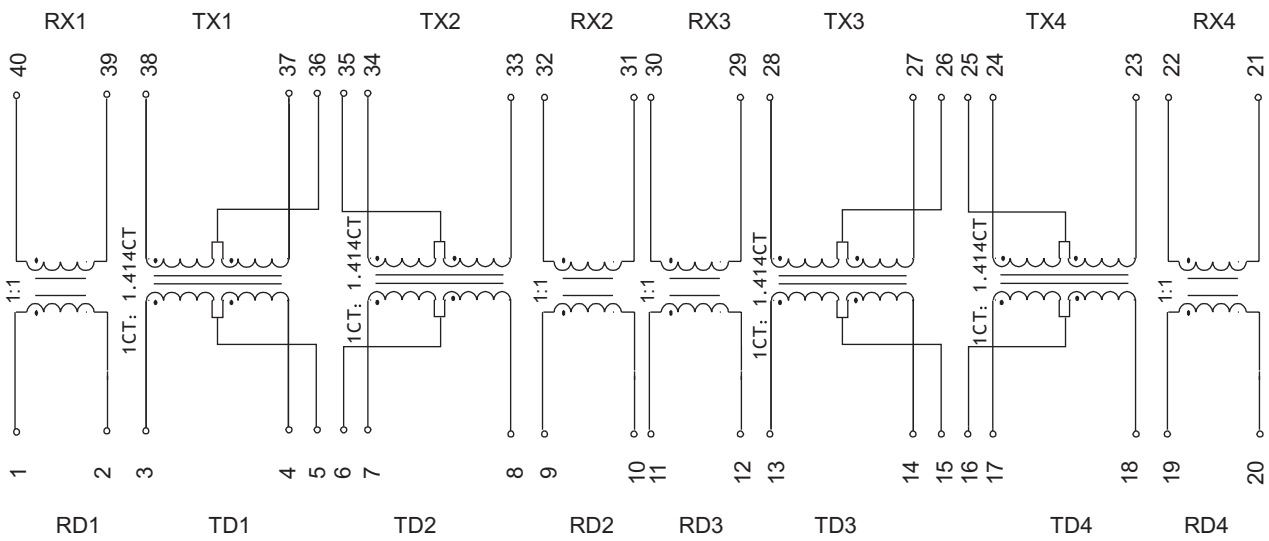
RX1 TX1 TX2 RX2 RX3 TX3 TX4 RX4

40 39 38 37 36 35 34 33 32 31 30 29 28 27 26 25 24 23 22 21

1:1

1CT: 1.414CT

1CT: 1.414CT

1:1

1:1

1CT: 1.414CT

1CT: 1.414CT

1:1

1 2 3 4 5 6 7 8 9 10 11 12 13 14 15 16 17 18 19 20

RD1 TD1 TD2 RD2 RD3 TD3 TD4 RD4